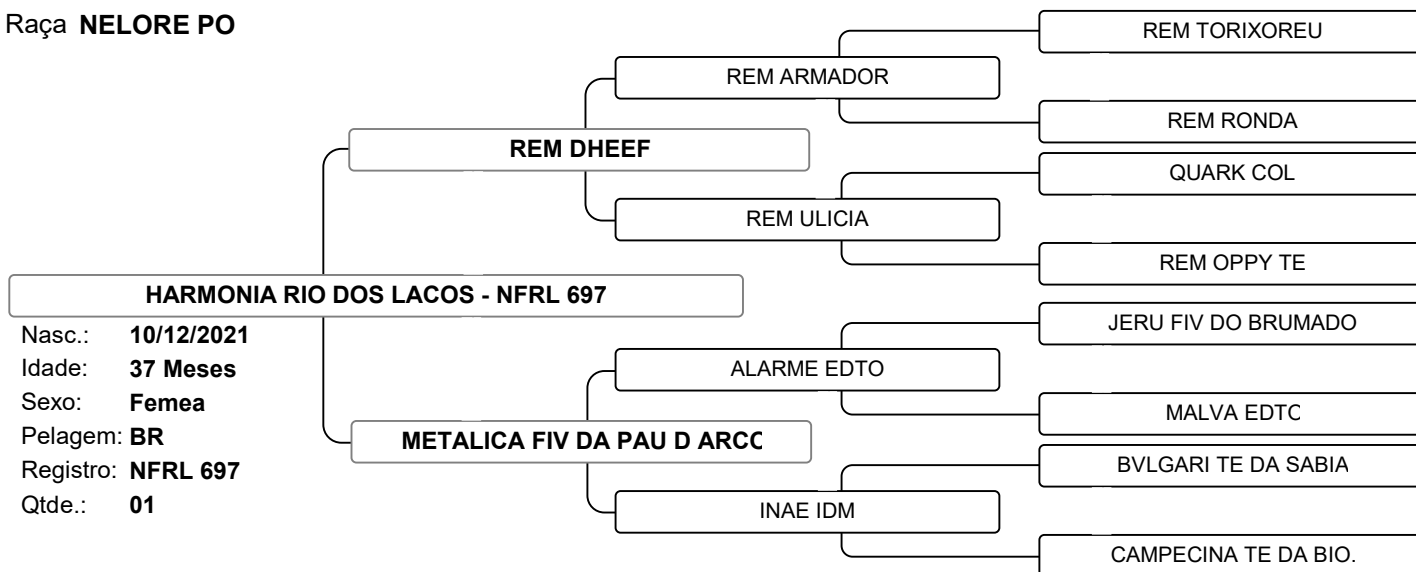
Raça NELORE PO

HARMONIA RIO DOS LACOS - NFRL 697

Nasc.: 10/12/2021
Idade: 37 Meses
Sexo: Femea
Pelagem: BR
Registro: NFRL 697
Qtde.: 01

REM DHEEF

REM ARMADOR

REM TORIXOREU

REM RONDA

REM ULICIA

QUARK COL

REM OPPY TE

METALICA FIV DA PAU D ARCC

ALARME EDTO

JERU FIV DO BRUMADO

MALVA EDTC

INAE IDM

BVLGARI TE DA SABIA

CAMPECINA TE DA BIO.